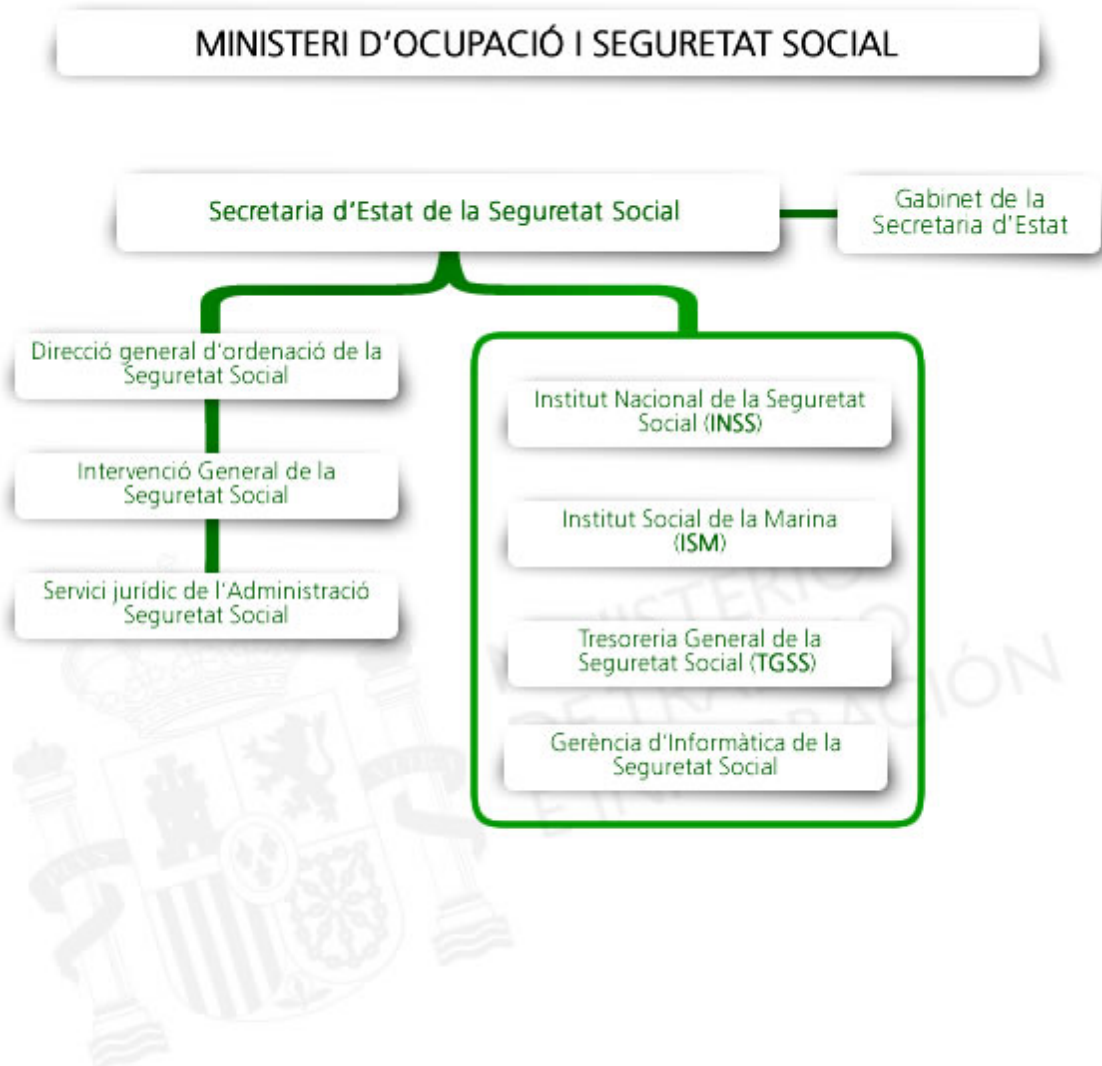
MINISTERI D'OCUPACIÓ I SEGURETAT SOCIAL

Secretaria d'Estat de la Seguretat Social

Gabinet de la Secretaria d'Estat

Direcció general d'ordenació de la Seguretat Social

Intervenció General de la Seguretat Social

Servici jurídic de l'Administració Seguretat Social

Institut Nacional de la Seguretat Social (INSS)

Institut Social de la Marina (ISM)

Tresoreria General de la Seguretat Social (TGSS)

Gerència d'Informàtica de la Seguretat Social

MINISTERIO DE TRABAJO E INMIGRACIÓN